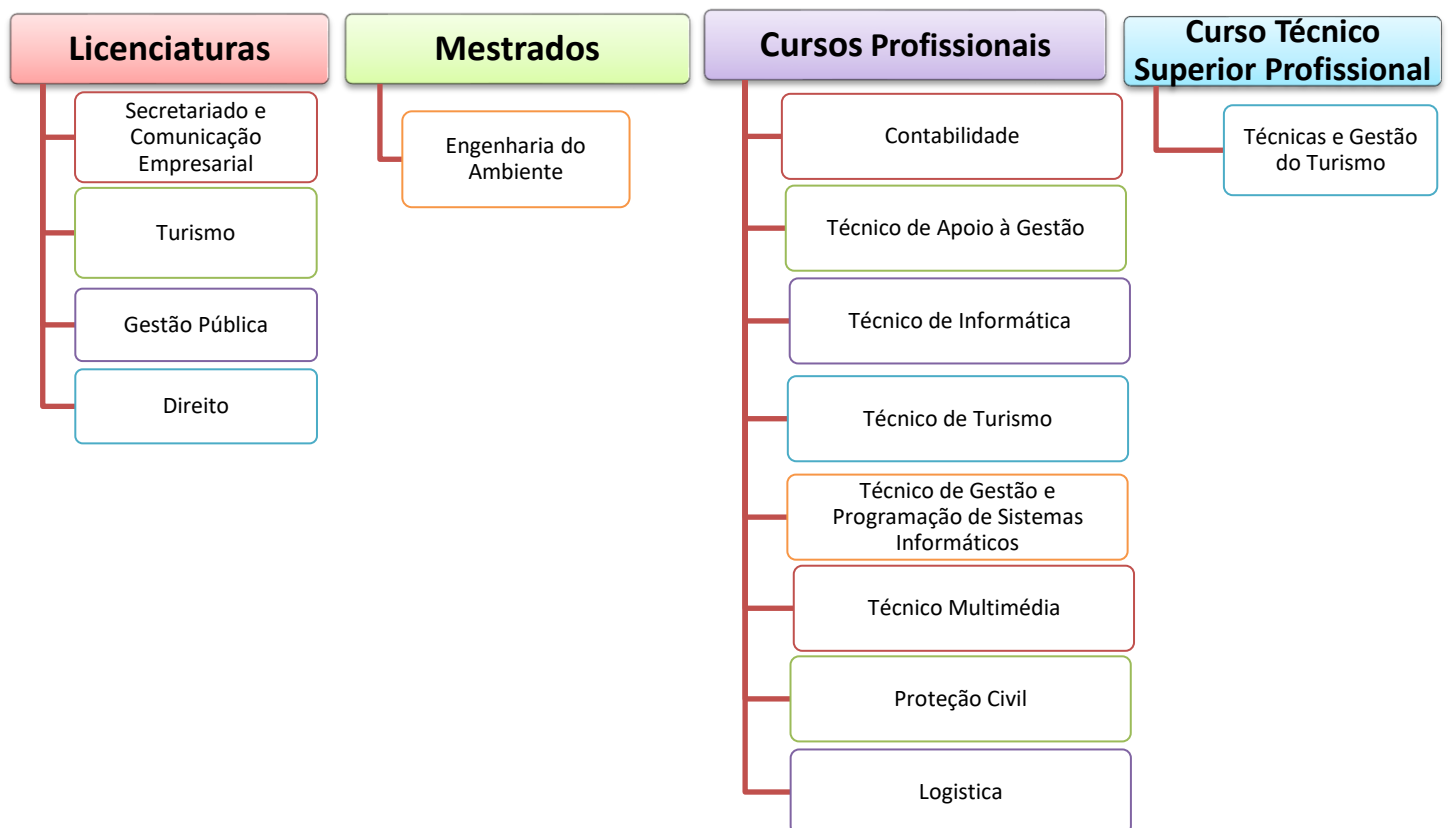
Licenciaturas

Secretariado e Comunicação Empresarial

Turismo

Gestão Pública

Direito

Mestrados

Engenharia do Ambiente

Cursos Profissionais

Contabilidade

Técnico de Apoio à Gestão

Técnico de Informática

Técnico de Turismo

Técnico de Gestão e Programação de Sistemas Informáticos

Técnico Multimédia

Proteção Civil

Logistica

Curso Técnico Superior Profissional

Técnicas e Gestão do Turismo